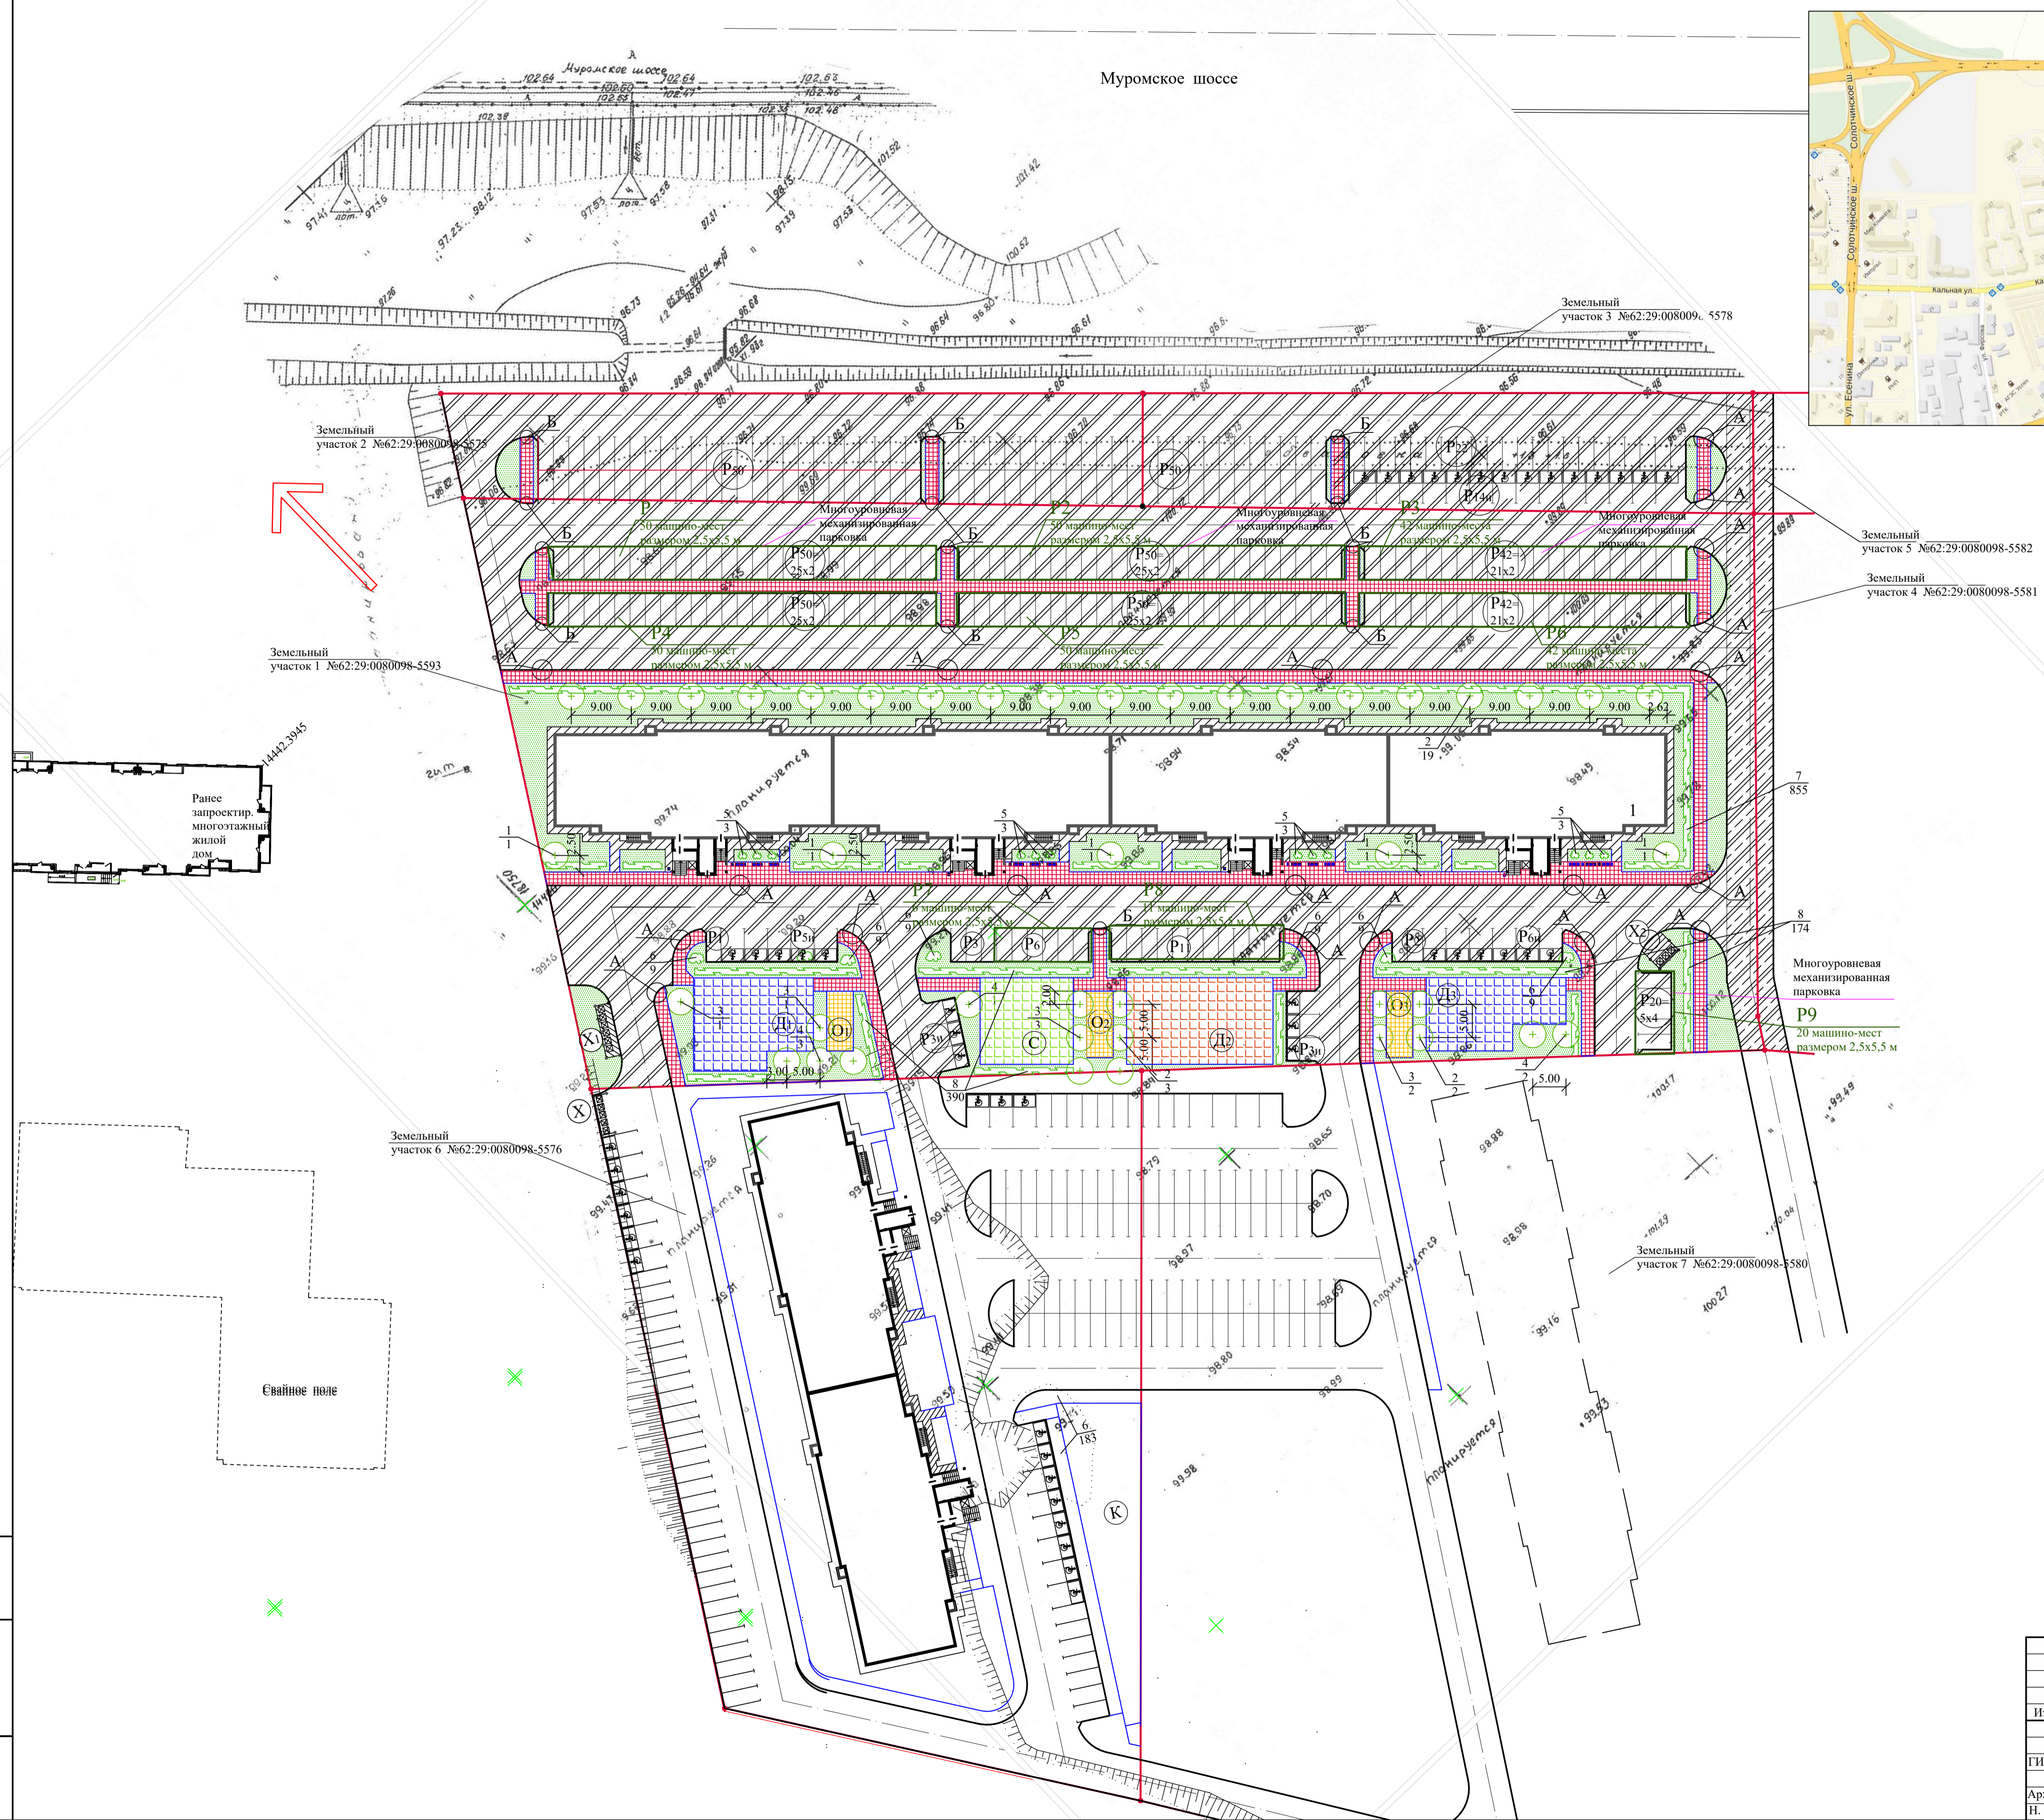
Муромское шоссе

Муромское шоссе

102.64 102.60 102.53 102.64 102.47 102.63 102.46 102.38 102.33 102.48

Солотчинское ш.

Кальная ул.

ул. Есенина

Земельный участок 3 №62:29:0080098-5578

Земельный участок 2 №62:29:0080098-5575

Земельный участок 5 №62:29:0080098-5582

Земельный участок 4 №62:29:0080098-5581

Земельный участок 1 №62:29:0080098-5593

Земельный участок 6 №62:29:0080098-5576

Земельный участок 7 №62:29:0080098-5580

Р1
50 машино-мест размером 2,5х5,5 м

Многоуровневая механизированная парковка

Р2
50 машино-мест размером 2,5х5,5 м

Многоуровневая механизированная парковка

Р3
42 машино-места размером 2,5х5,5 м

Многоуровневая механизированная парковка

Р4
50 машино-мест размером 2,5х5,5 м

Р5
50 машино-мест размером 2,5х5,5 м

Р6
42 машино-места размером 2,5х5,5 м

Р7
9 машино-мест размером 2,5х5,5 м

Р8
11 машино-мест размером 2,5х5,5 м

Многоуровневая механизированная парковка

Р9
20 машино-мест размером 2,5х5,5 м

Р50 Р50 Р50 Р50= 25х2 Р50= 25х2 Р50= 25х2 Р50= 25х2 Р42= 21х2 Р42= 21х2 Р22 Р14и Р20= 5х4

Б Б Б Б Б Б Б Б Б Б А А А А А А А А А А А А А

9.00 9.00 9.00 9.00 9.00 9.00 9.00 9.00 9.00 9.00 9.00 9.00 9.00 9.00 9.00 9.00 9.00 9.00 2.62

1

$\frac{7}{855}$

$\frac{2}{19}$

$\frac{8}{174}$

$\frac{8}{390}$

$\frac{6}{183}$

Ранее запроектир. многоэтажный жилой дом

14442.2945

Свайное поле

планируется

Р7 Р5и Р3 Р6 Р1 Р8 Р6и Р3и Р3и

Д1 О1 С О2 Д2 О3 Д3 Х Х1 Х2 К

3.00 5.00 2.00 5.00 5.00 5.00 5.00